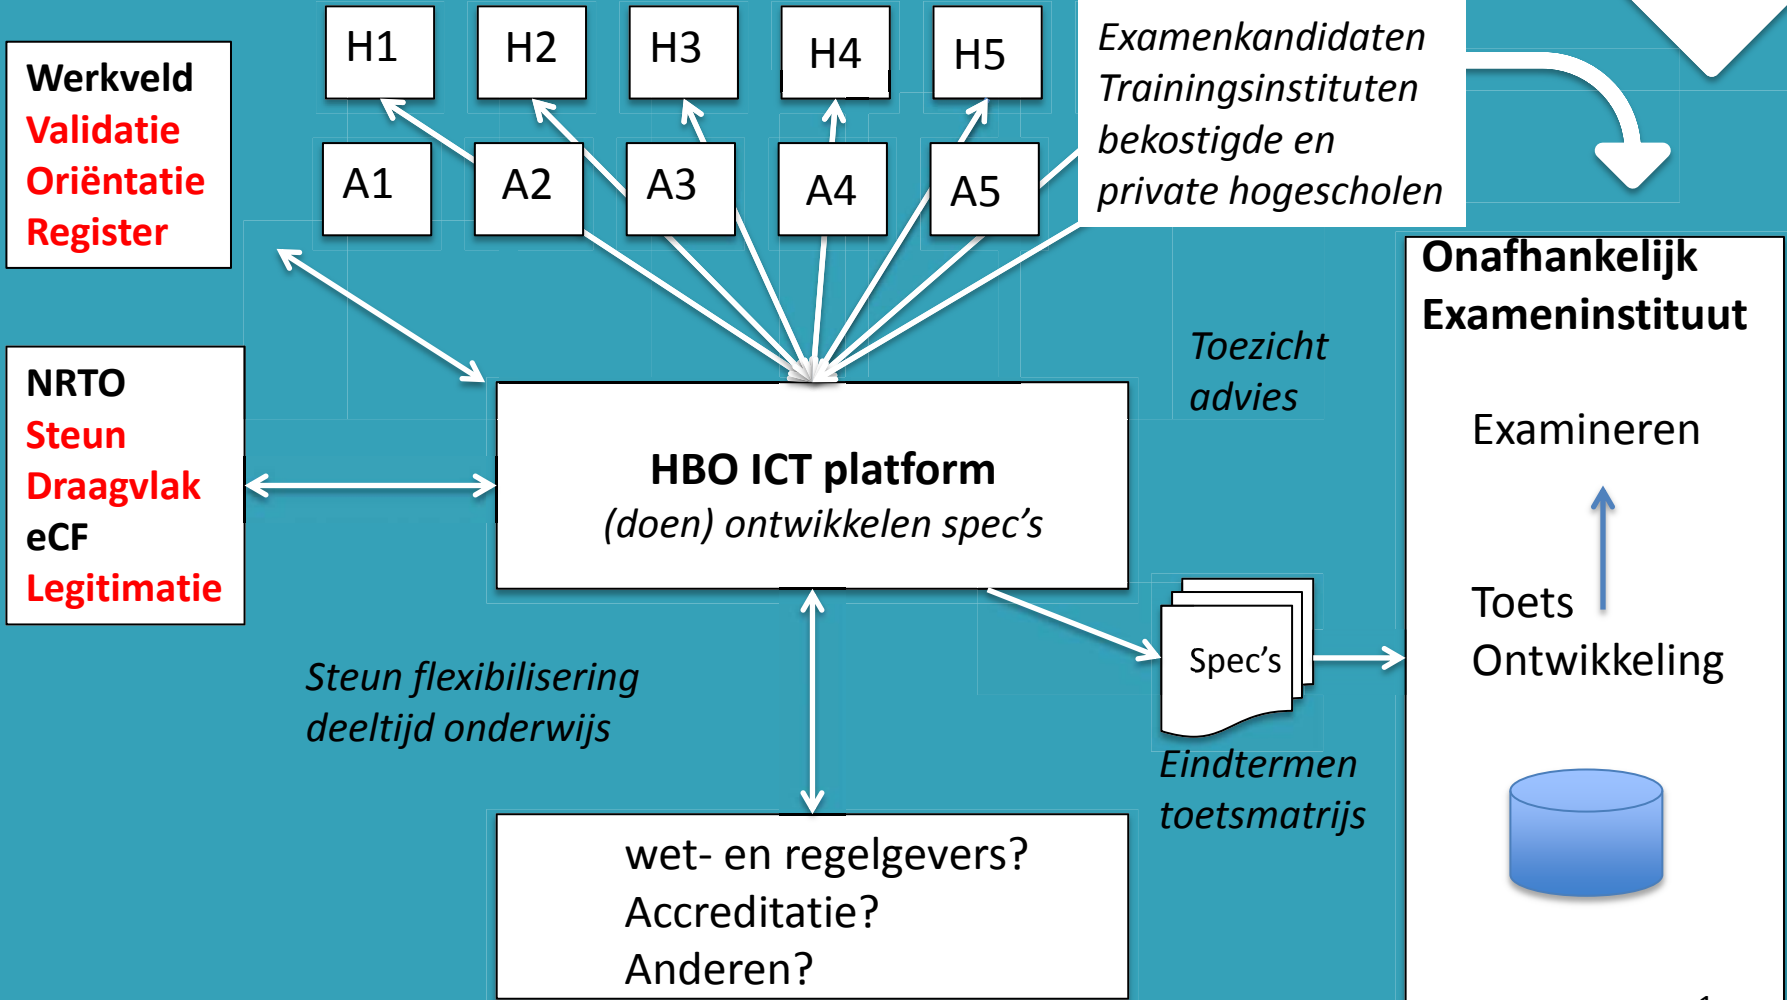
H1 H2 H3 H4 H5

A1 A2 A3 A4 A5

Examenkandidaten
Trainingsinstituten
bekostigde en
private hogescholen

Werkveld
Validatie
Oriëntatie
Register

NRTO
Steun
Draagvlak
eCF
Legitimatie

HBO ICT platform
(doen) ontwikkelen spec's

Toezicht
advies

Onafhankelijk
Exameninstituut

Examineren

Toets
Ontwikkeling

Spec's

Eindtermen
toetsmatrijs

Steun flexibilisering
deeltijd onderwijs

wet- en regelgevers?
Accreditatie?
Anderen?